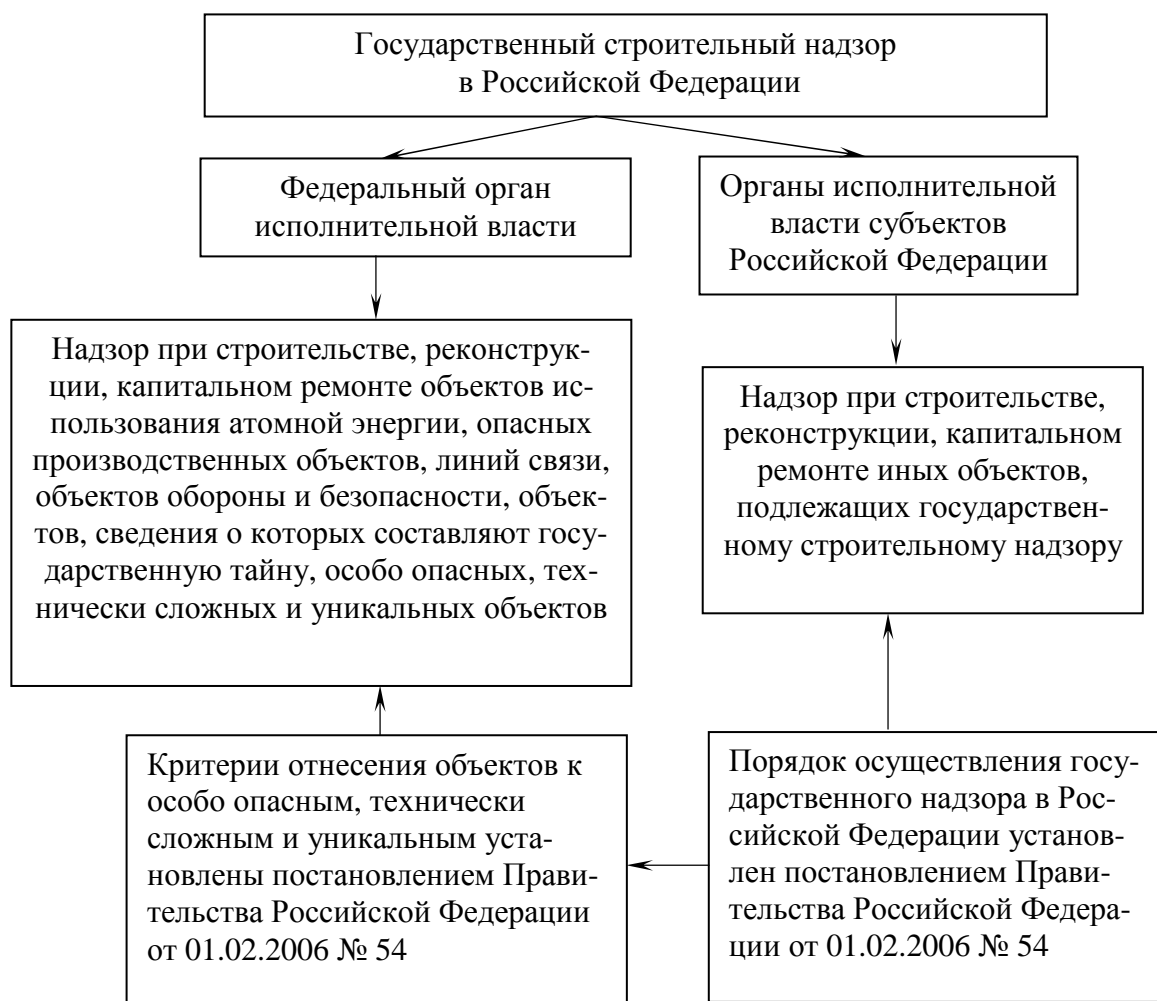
Государственный строительный надзор в Российской Федерации

Федеральный орган исполнительной власти

Органы исполнительной власти субъектов Российской Федерации

Надзор при строительстве, реконструкции, капитальном ремонте объектов использования атомной энергии, опасных производственных объектов, линий связи, объектов обороны и безопасности, объектов, сведения о которых составляют государственную тайну, особо опасных, технически сложных и уникальных объектов

Надзор при строительстве, реконструкции, капитальном ремонте иных объектов, подлежащих государственному строительному надзору

Критерии отнесения объектов к особо опасным, технически сложным и уникальным установлены постановлением Правительства Российской Федерации от 01.02.2006 № 54

Порядок осуществления государственного надзора в Российской Федерации установлен постановлением Правительства Российской Федерации от 01.02.2006 № 54